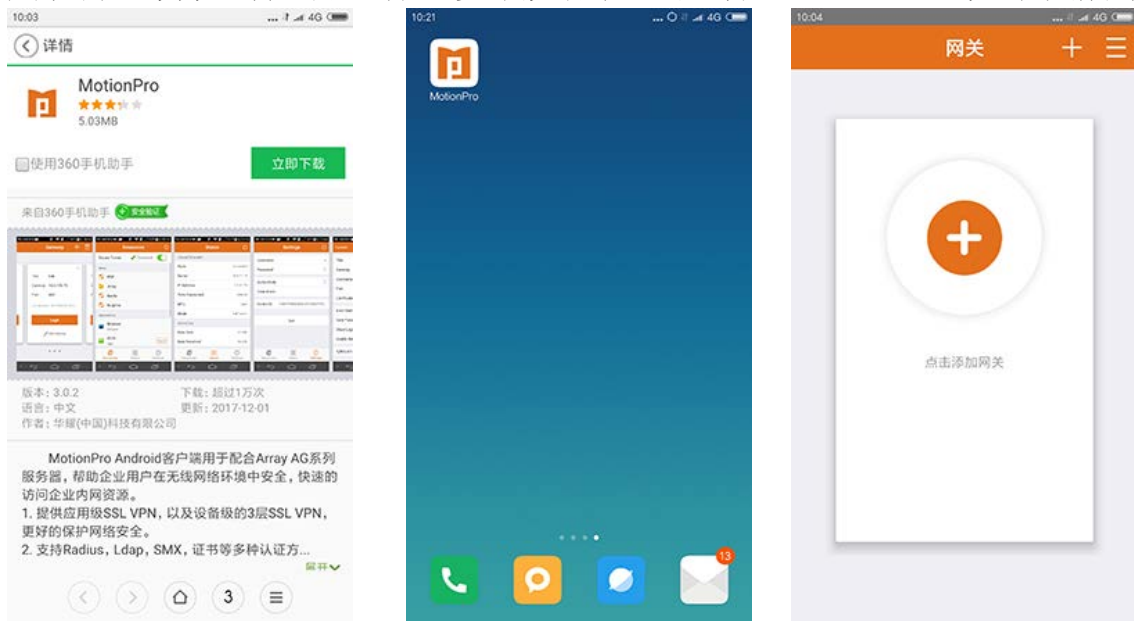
10:03 4G

详情

MotionPro
5.03MB

使用360手机助手

立即下载

来自360手机助手 安全验证

版本：3.0.2
语言：中文
作者：华耀(中国)科技有限公司

下载：超过1万次
更新：2017-12-01

MotionPro Android客户端用于配合Array AG系列服务器，帮助企业用户在无线网络环境中安全，快速的访问企业内网资源。
1. 提供应用级SSL VPN，以及设备级的3层SSL VPN，更好的保护网络安全。
2. 支持Radius，Ldap，SMX，证书等多种认证方...

展开

3

10:21 4G

MotionPro

13

10:04 4G

网关

点击添加网关